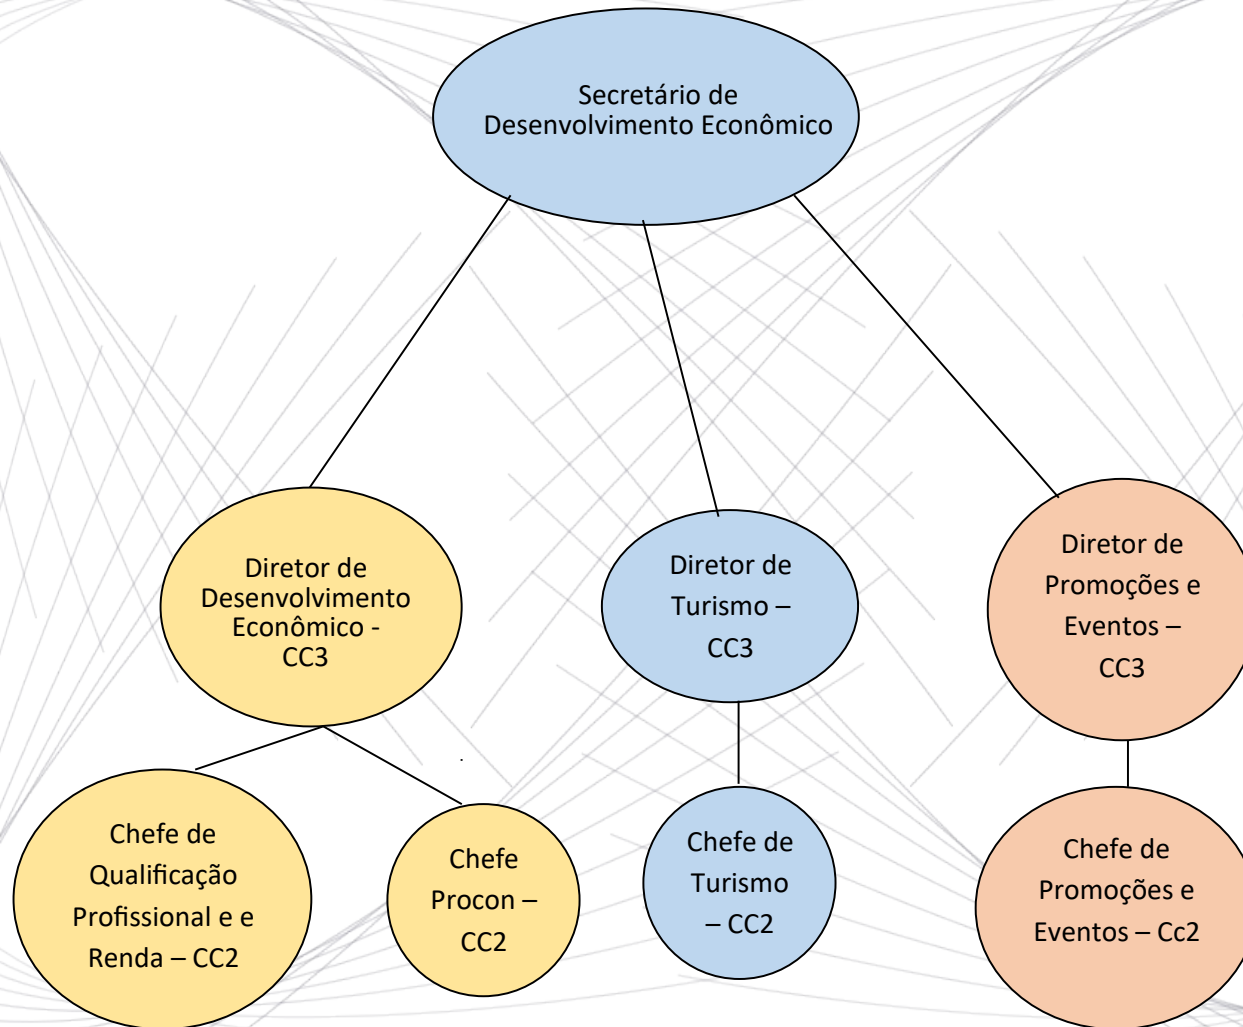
Secretário de Desenvolvimento Econômico

Diretor de Desenvolvimento Econômico - CC3

Diretor de Turismo – CC3

Diretor de Promoções e Eventos – CC3

Chefe de Qualificação Profissional e e Renda – CC2

Chefe Procon – CC2

Chefe de Turismo – CC2

Chefe de Promoções e Eventos – Cc2